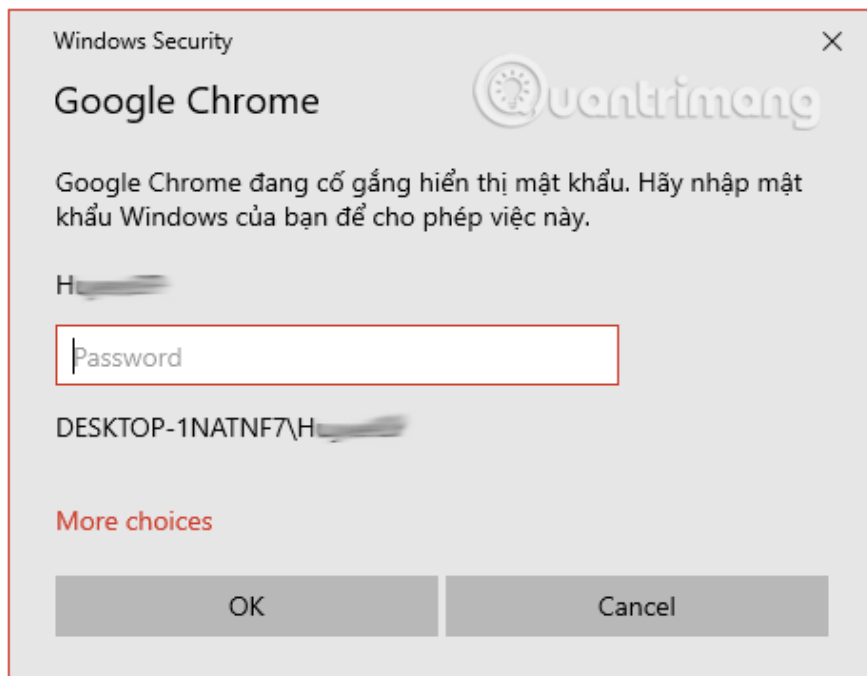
Windows Security

Google Chrome

Google Chrome đang cố gắng hiển thị mật khẩu. Hãy nhập mật khẩu Windows của bạn để cho phép việc này.

H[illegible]

Password

DESKTOP-1NATNF7\H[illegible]

More choices

OK

Cancel

Quantrimang